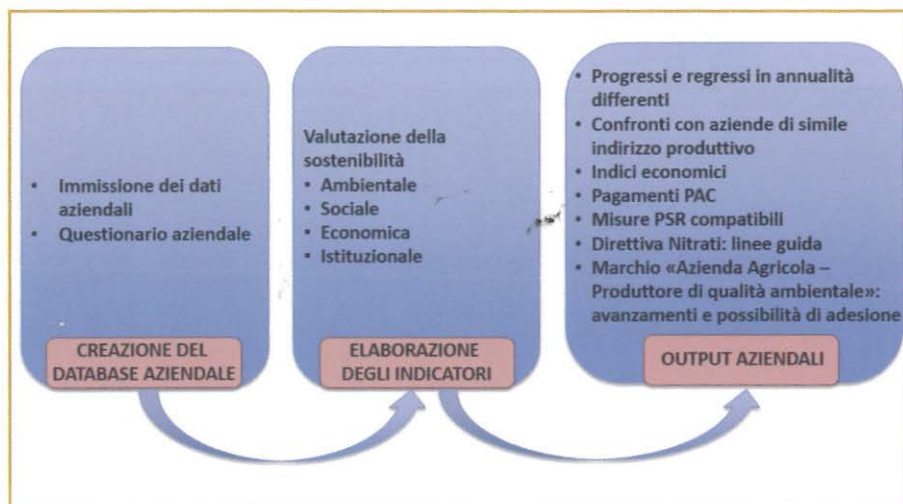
- Immissione dei dati aziendali
- Questionario aziendale

CREAZIONE DEL DATABASE AZIENDALE

Valutazione della sostenibilità
- Ambientale
- Sociale
- Economica
- Istituzionale

ELABORAZIONE DEGLI INDICATORI

- Progressi e regressi in annualità differenti
- Confronti con aziende di simile indirizzo produttivo
- Indici economici
- Pagamenti PAC
- Misure PSR compatibili
- Direttiva Nitrati: linee guida
- Marchio «Azienda Agricola – Produttore di qualità ambientale»: avanzamenti e possibilità di adesione

OUTPUT AZIENDALI